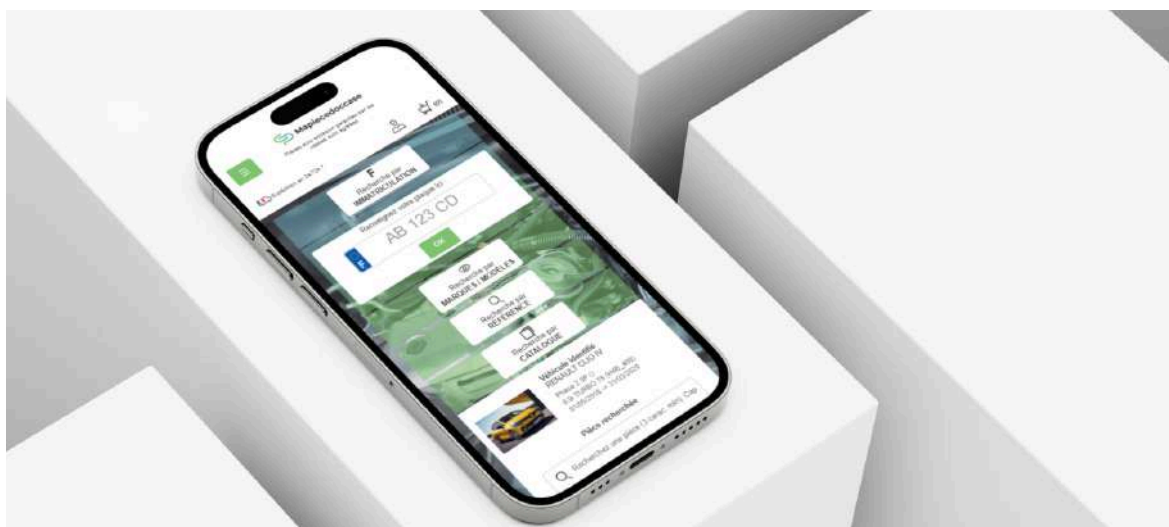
Mapiecedoccase

Pièces auto d'occasion certifiées par des centres agréés

Recherche par
IMMATRICULATION

Renseignez votre plaque ici

F

AB 123 CD

OK

Recherche par
MARQUES / MODÈLES

Recherche par
RÉFÉRENCE

Recherche par
CATALOGUE

Véhicule identifié
RENAULT CLIO IV

Pièce recherchée

Recherchez une pièce (3 carac. min). Ex: